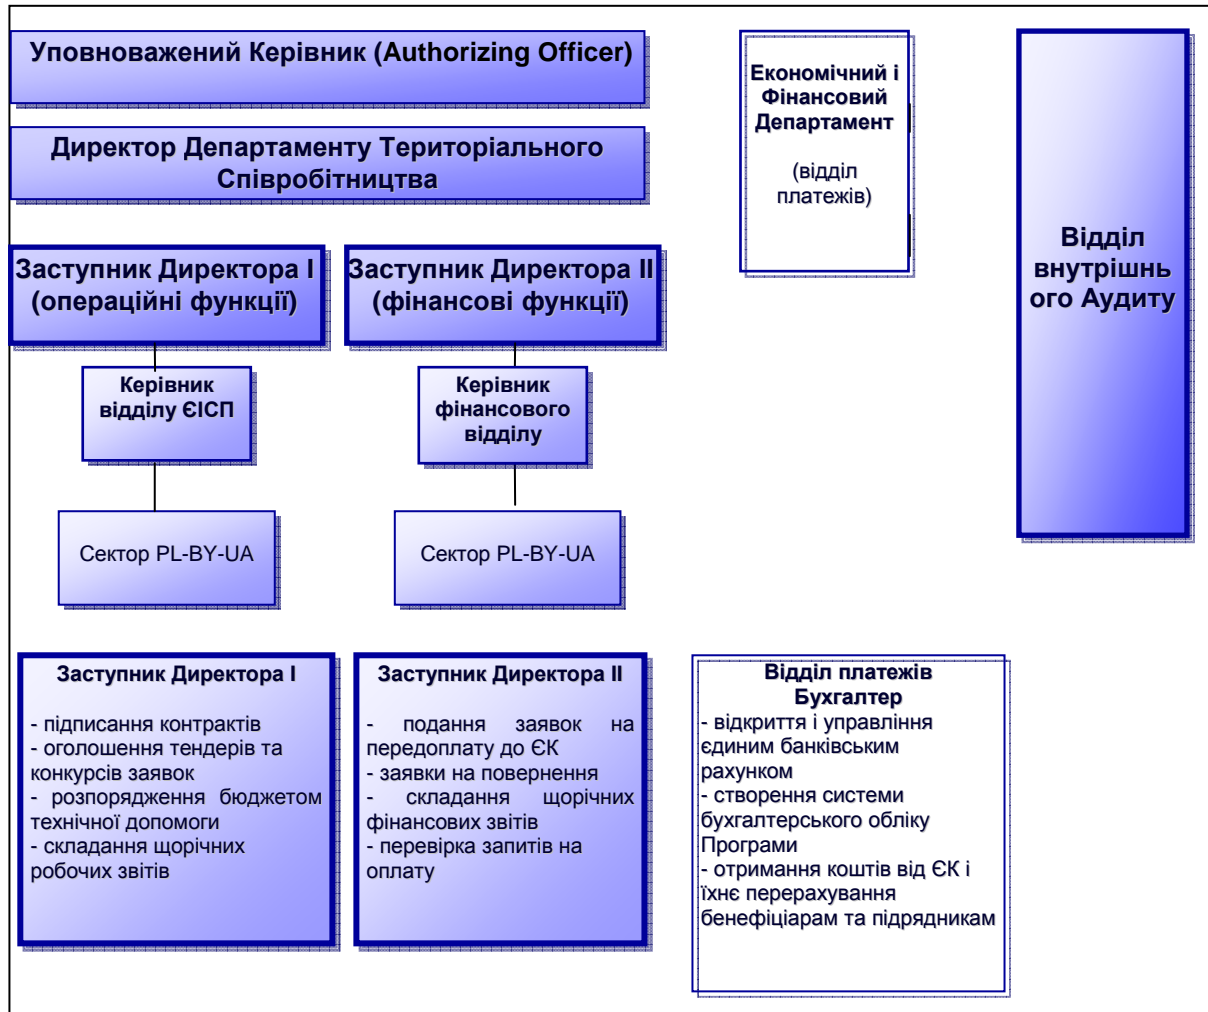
Уповноважений Керівник (Authorizing Officer)

Директор Департаменту Територіального Співробітництва

Економічний і Фінансовий Департамент

(відділ платежів)

Відділ внутрішнього Аудиту

Заступник Директора I (операційні функції)

Заступник Директора II (фінансові функції)

Керівник відділу ЄІСП

Керівник фінансового відділу

Сектор PL-BY-UA

Сектор PL-BY-UA

Заступник Директора I

- підписання контрактів
- оголошення тендерів та конкурсів заявок
- розпорядження бюджетом технічної допомоги
- складання щорічних робочих звітів

Заступник Директора II

- подання заявок на передоплату до ЄК
- заявки на повернення
- складання щорічних фінансових звітів
- перевірка запитів на оплату

Відділ платежів Бухгалтер

- відкриття і управління єдиним банківським рахунком
- створення системи бухгалтерського обліку Програми
- отримання коштів від ЄК і їхнє перерахування бенефіціарам та підрядникам